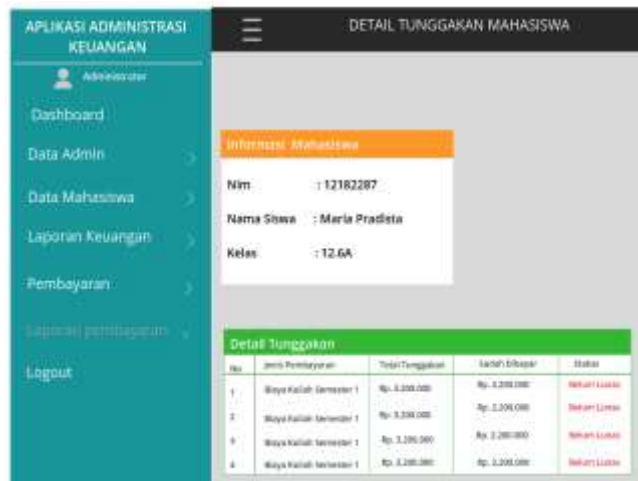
APLIKASI ADMINISTRASI KEUANGAN

Administrator

Dashboard

Data Admin

Data Mahasiswa

Laporan Keuangan

Pembayaran

Laporan pembayaran

Logout

DETAIL TUNGGAKAN MAHASISWA

Informasi Mahasiswa

Nim : 12182287

Nama Siswa : Maria Pradista

Kelas : 12.6A

Detail Tunggakan

| No | Jenis Pembayaran | Total Tunggakan | Sudah Dibayar | Status |
|---|---|---|---|---|
| 1 | Biaya Kuliah Semester 1 | Rp. 3.200.000 | Rp. 3.200.000 | Belum Lunas |
| 2 | Biaya Kuliah Semester 1 | Rp. 3.200.000 | Rp. 3.200.000 | Belum Lunas |
| 3 | Biaya Kuliah Semester 1 | Rp. 3.200.000 | Rp. 3.200.000 | Belum Lunas |
| 4 | Biaya Kuliah Semester 1 | Rp. 3.200.000 | Rp. 3.200.000 | Belum Lunas |